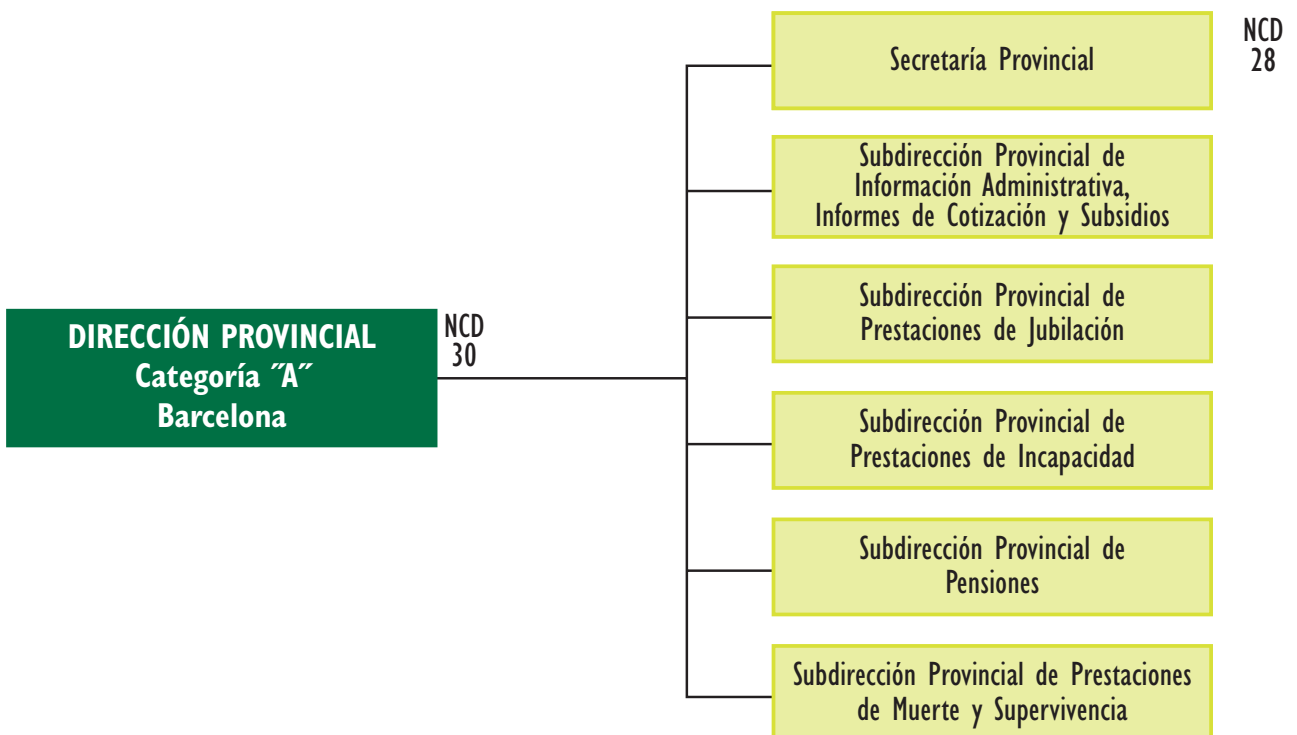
DIRECCIÓN PROVINCIAL
Categoría ˝A˝
Barcelona

NCD 30

Secretaría Provincial

NCD 28

Subdirección Provincial de Información Administrativa, Informes de Cotización y Subsidios

Subdirección Provincial de Prestaciones de Jubilación

Subdirección Provincial de Prestaciones de Incapacidad

Subdirección Provincial de Pensiones

Subdirección Provincial de Prestaciones de Muerte y Supervivencia